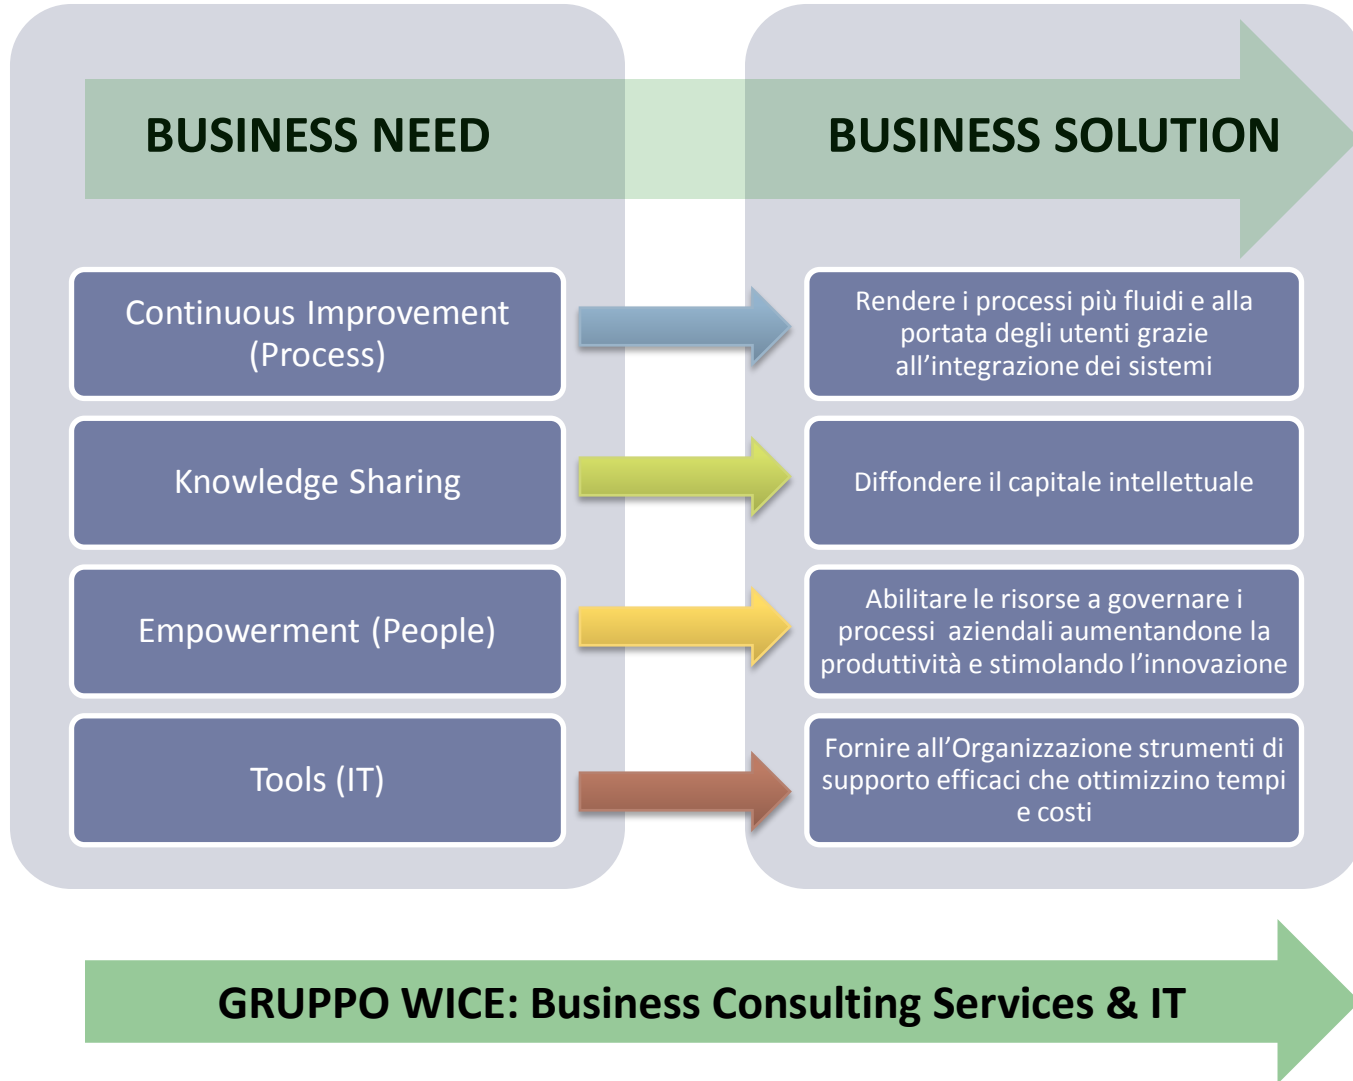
BUSINESS NEED

BUSINESS SOLUTION

Continuous Improvement (Process)

Rendere i processi più fluidi e alla portata degli utenti grazie all'integrazione dei sistemi

Knowledge Sharing

Diffondere il capitale intellettuale

Empowerment (People)

Abilitare le risorse a governare i processi aziendali aumentandone la produttività e stimolando l'innovazione

Tools (IT)

Fornire all'Organizzazione strumenti di supporto efficaci che ottimizzino tempi e costi

GRUPPO WICE: Business Consulting Services & IT